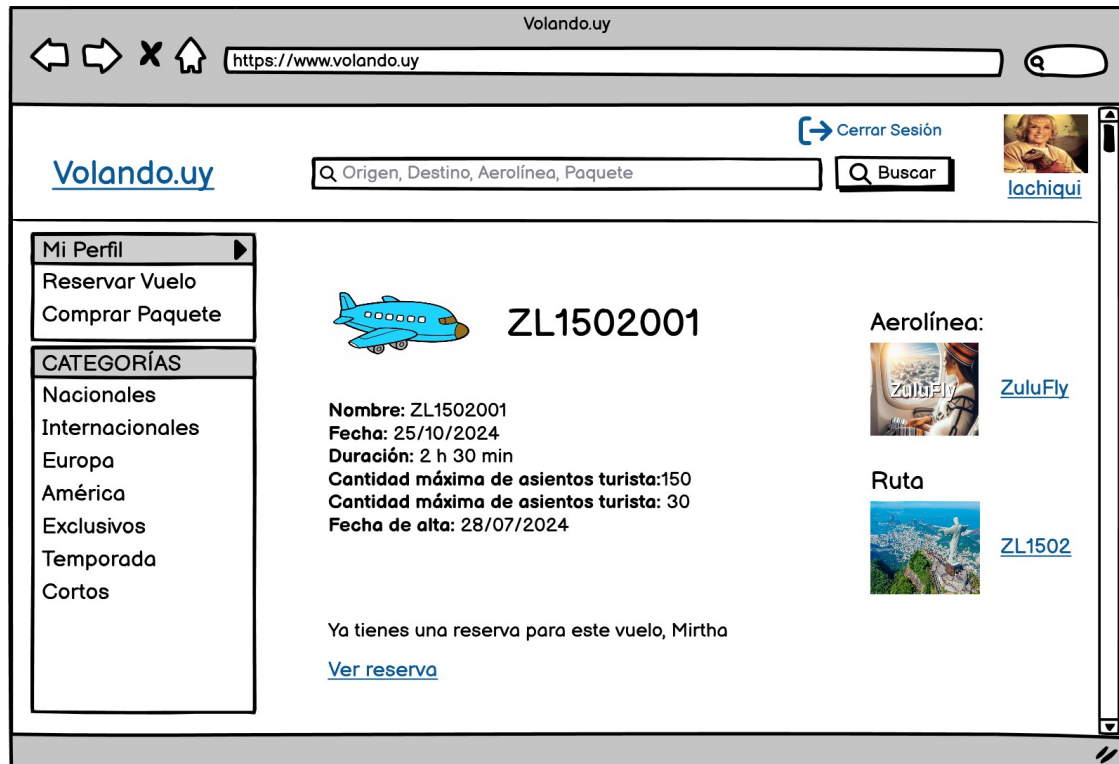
Volando.uy

https://www.volando.uy

Cerrar Sesión

Volando.uy

Origen, Destino, Aerolínea, Paquete

Buscar

lachiqui

Mi Perfil
Reservar Vuelo
Comprar Paquete

CATEGORÍAS
Nacionales
Internacionales
Europa
América
Exclusivos
Temporada
Cortos

ZL1502001

Nombre: ZL1502001
Fecha: 25/10/2024
Duración: 2 h 30 min
Cantidad máxima de asientos turista:150
Cantidad máxima de asientos turista: 30
Fecha de alta: 28/07/2024

Aerolínea:

ZuluFly

ZuluFly

Ruta

ZL1502

Ya tienes una reserva para este vuelo, Mirtha

Ver reserva